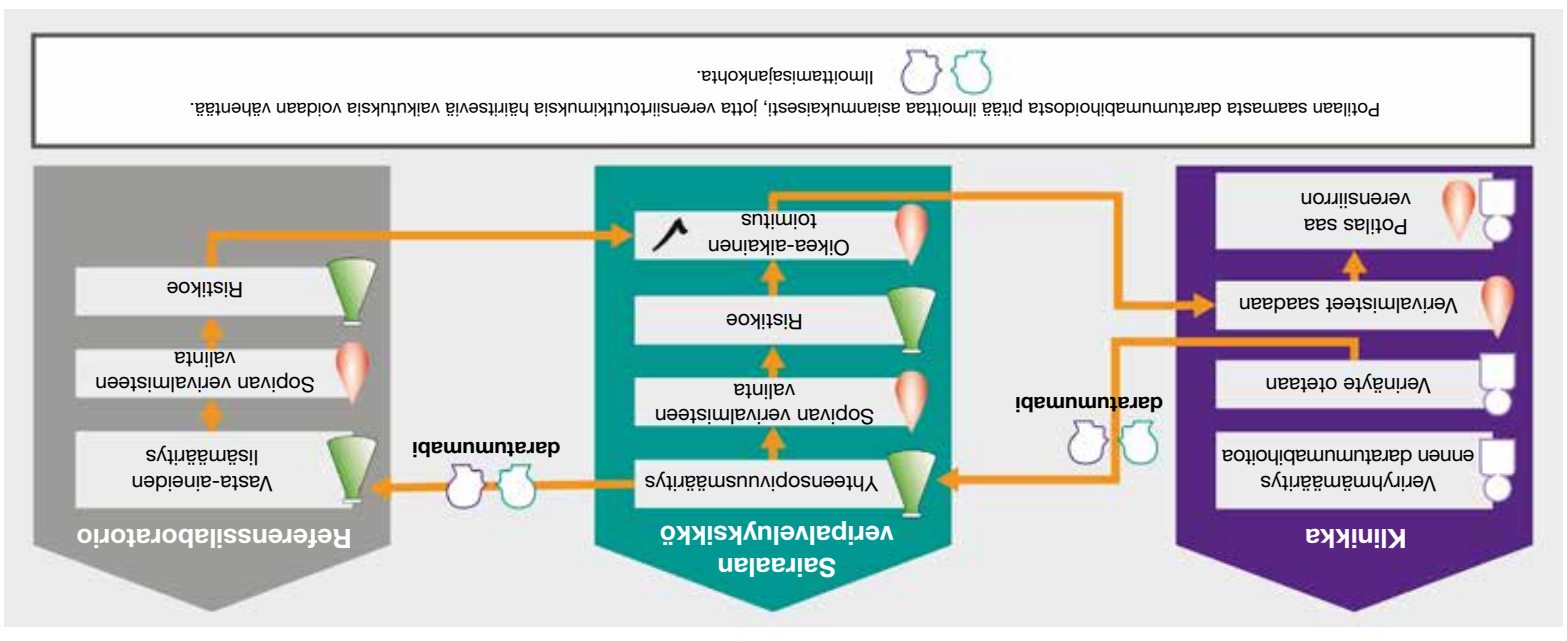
Klinikka

Veriryhmämääritys ennen daratumumabihoitoa

Verinäyte otetaan

Verivalmisteet saadaan

Potilas saa verensiirron

daratumumabi

Sairaalan veripalveluyksikkö

Yhteensopivuusmääritys

Sopivan verivalmisteen valinta

Ristikoe

Oikea-aikainen toimitus

daratumumabi

Referenssilaboratorio

Vasta-aineiden lisämääritys

Sopivan verivalmisteen valinta

Ristikoe

Potilaan saamasta daratumumabihoidosta pitää ilmoittaa asianmukaisesti, jotta verensiirtotutkimuksia häiritseviä vaikutuksia voidaan vähentää.

Ilmoittamisajankohta.